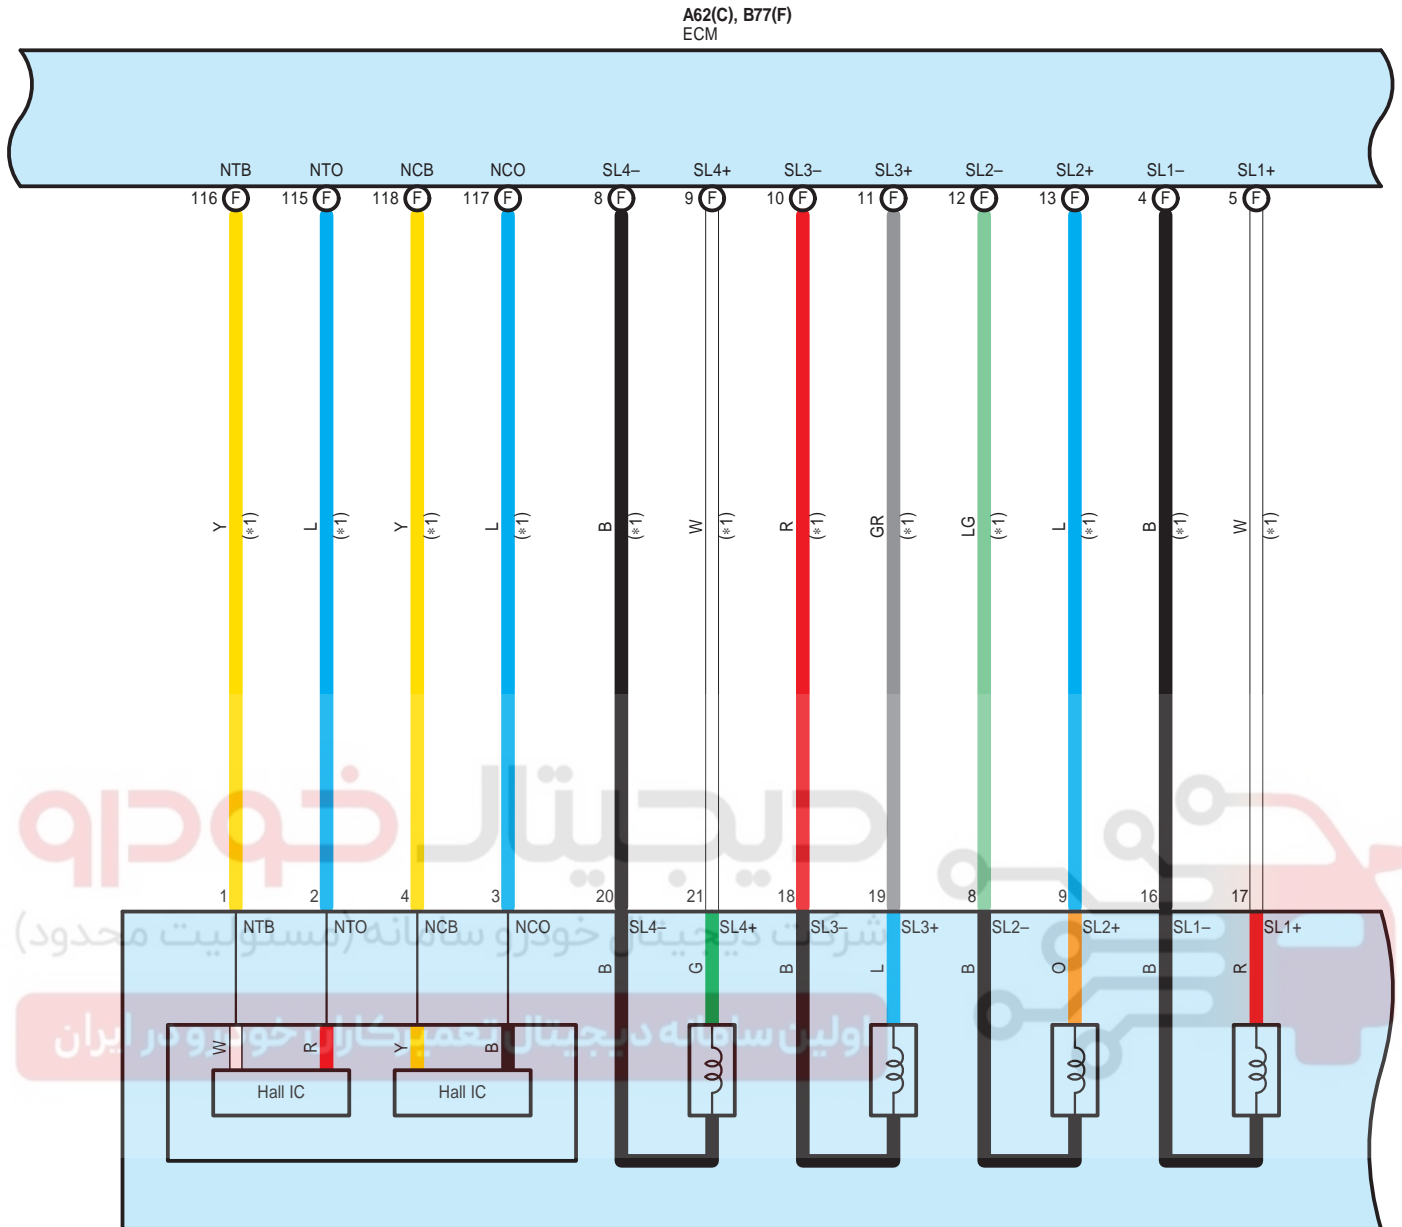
A62(C), B77(F)
ECM

NTB
NTO
NCB
NCO
SL4–
SL4+
SL3–
SL3+
SL2–
SL2+
SL1–
SL1+

116 F
115 F
118 F
117 F
8 F
9 F
10 F
11 F
12 F
13 F
4 F
5 F

Y (*1)
L (*1)
Y (*1)
L (*1)
B (*1)
W (*1)
R (*1)
GR (*1)
LG (*1)
L (*1)
B (*1)
W (*1)

1
2
4
3
20
21
18
19
8
9
16
17

NTB
NTO
NCB
NCO
SL4–
SL4+
SL3–
SL3+
SL2–
SL2+
SL1–
SL1+

B
G
B
L
B
O
B
R

W
R
Y
B

Hall IC
Hall IC

دیجیتال خودرو
شرکت دیجیتال خودرو سامانه (مسئولیت محدود)
اولین سامانه دیجیتال تعمیرکاران خودرو در ایران